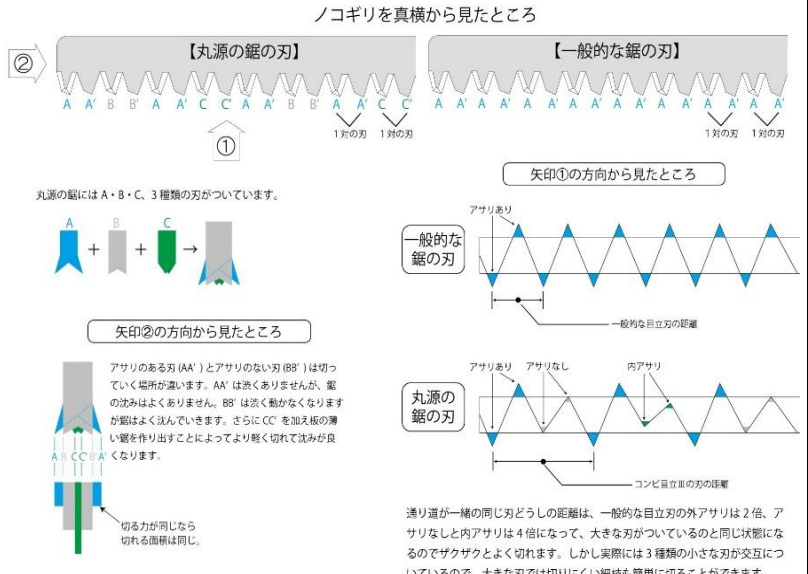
ノコギリを真横から見たところ

②

【丸源の鋸の刃】

A A' B B' A A' C C' A A' B B' A A' C C'

1対の刃　1対の刃

①

【一般的な鋸の刃】

A A' A A' A A' A A' A A' A A' A A' A A'

1対の刃　1対の刃

丸源の鋸には A・B・C、3 種類の刃がついています。

A + B + C →

矢印②の方向から見たところ

アサリのある刃 (AA') とアサリのない刃 (BB') は切っていく場所が違います。AA' は淡くありませんが、鋸の沈みはよくありません。BB' は淡く動かなくなりますが鋸はよく沈んでいきます。さらに CC' を加え板の薄い鋸を作り出すことによってより軽く切れて沈みが良くなります。

A B C C' B' A'

切る力が同じなら切れる面積は同じ。

矢印①の方向から見たところ

アサリあり

一般的な鋸の刃

一般的な目立刃の距離

アサリあり　アサリなし　内アサリ

丸源の鋸の刃

コンビ目立Ⅲの刃の距離

通り道が一緒の同じ刃どうしの距離は、一般的な目立刃の外アサリは 2 倍、アサリなしと内アサリは 4 倍になって、大きな刃がついているのと同じ状態になるのでザクザクとよく切れます。しかし実際には 3 種類の小さな刃が交互についているので、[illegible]